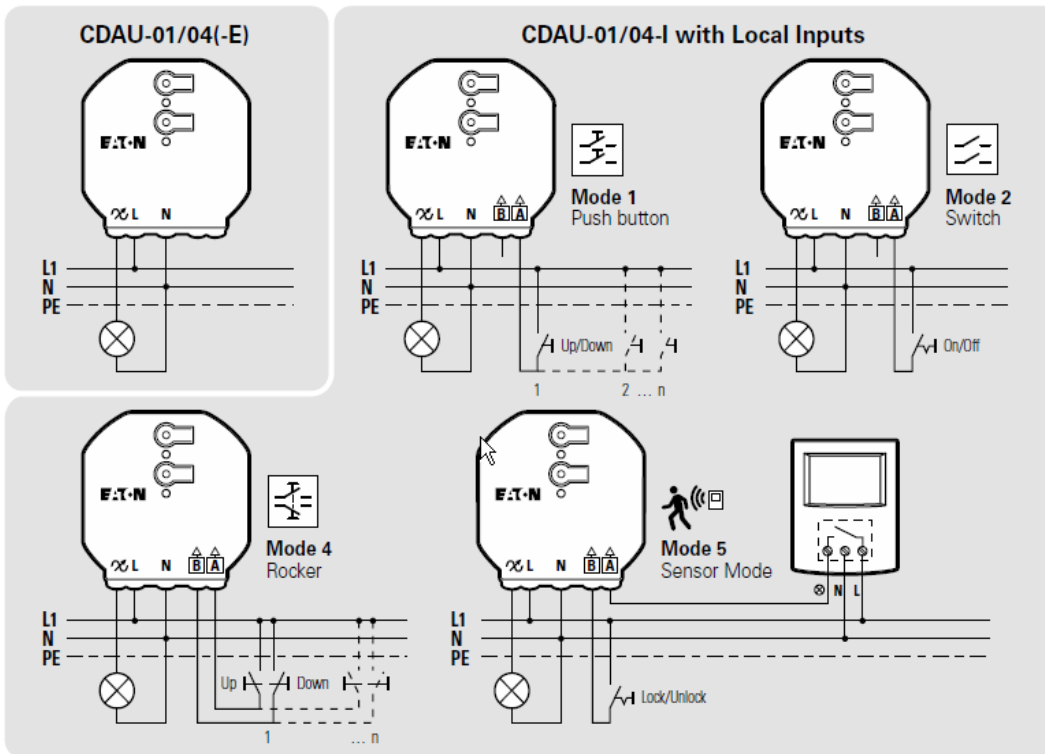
CDAU-01/04(-E)

E·T·N

∾L N

L1
N
PE

CDAU-01/04-I with Local Inputs

E·T·N

∾L N B A

Mode 1
Push button

L1
N
PE

Up/Down

1 2 … n

E·T·N

∾L N B A

Mode 2
Switch

L1
N
PE

On/Off

E·T·N

∾L N B A

Mode 4
Rocker

L1
N
PE

Up Down

1 … n

E·T·N

∾L N B A

Mode 5
Sensor Mode

⊗ N L

L1
N
PE

Lock/Unlock